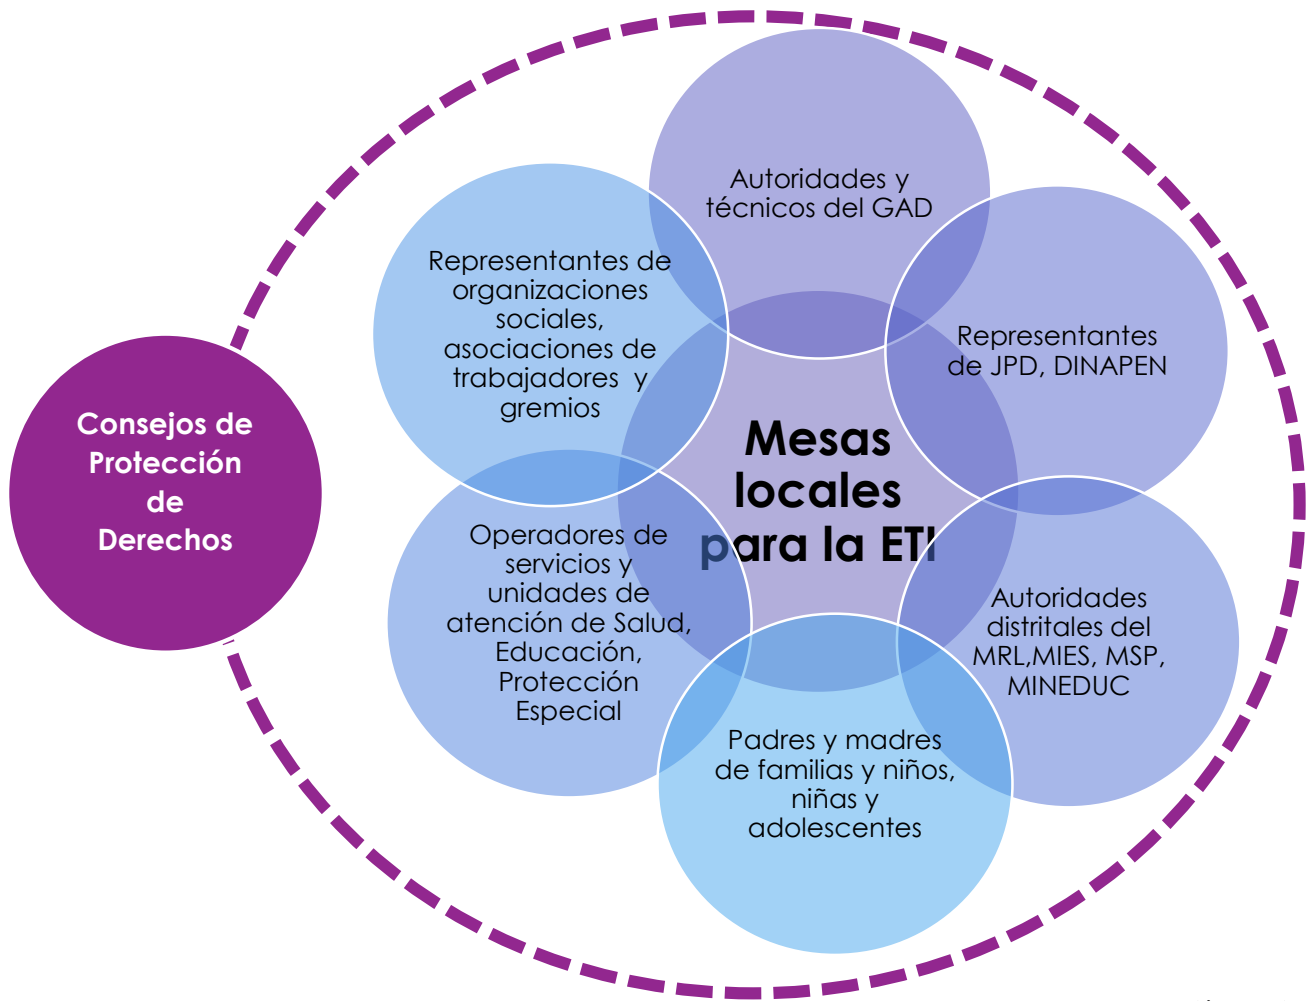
Consejos de Protección de Derechos

Mesas locales para la ETI

Autoridades y técnicos del GAD

Representantes de JPD, DINAPEN

Autoridades distritales del MRL,MIES, MSP, MINEDUC

Padres y madres de familias y niños, niñas y adolescentes

Operadores de servicios y unidades de atención de Salud, Educación, Protección Especial

Representantes de organizaciones sociales, asociaciones de trabajadores y gremios